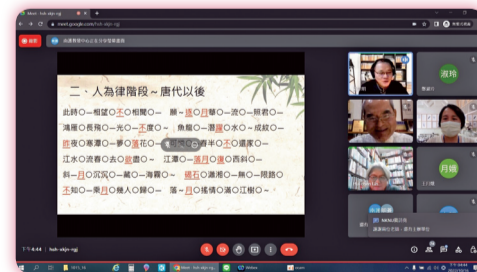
Meet - fuh-xkjv-njg
meet.google.com/fuh-xkjv-njg

二、人為律階段～唐代以後

此時○一相望○不○相聞○一　願○逐月華○一流○一照君○一
鴻雁○長飛○一光○一不度○一　魚龍○一潛躍○水○一成紋○一
昨夜○閑潭○一夢○落花○一　可憐○一春半○不○還家○一
江水○流春○去○欲盡○一　江潭○落月○復○西斜○一
斜○月○沉沉○藏○海霧○一　碣石○瀟湘○無○限路○一
不知○乘月○幾人○歸○一　落○月○搖情○滿○江樹○一

淑玲
月娥

下午4:44 | fuh-xkjv-njg